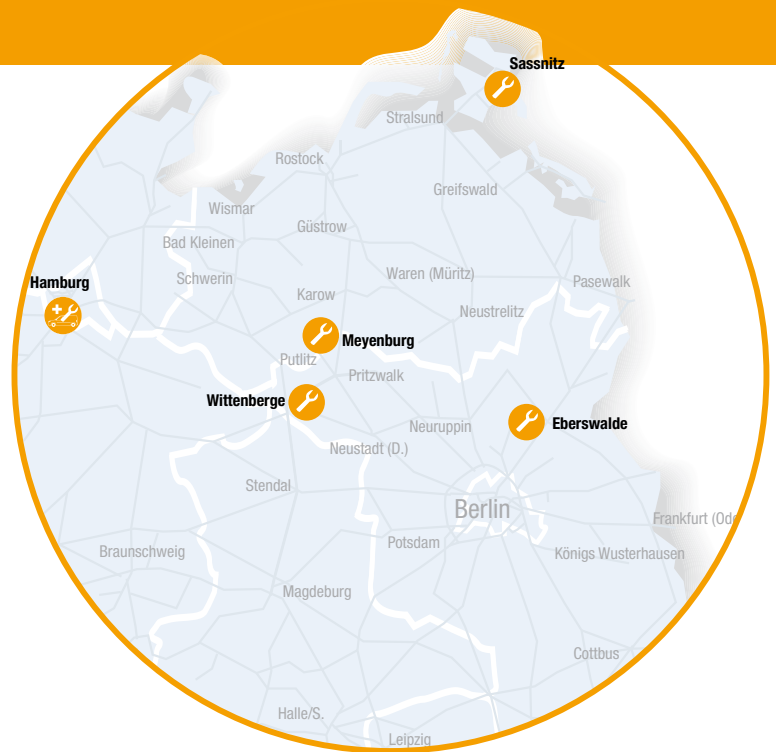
Sassnitz
Stralsund
Rostock
Greifswald
Wismar
Güstrow
Bad Kleinen
Schwerin
Waren (Müritz)
Pasewalk
Hamburg
Karow
Neustrelitz
Meyenburg
Putlitz
Pritzwalk
Wittenberge
Neuruppin
Eberswalde
Neustadt (D.)
Stendal
Berlin
Frankfurt (Od
Braunschweig
Potsdam
Königs Wusterhausen
Magdeburg
Cottbus
Halle/S.
Leipzig